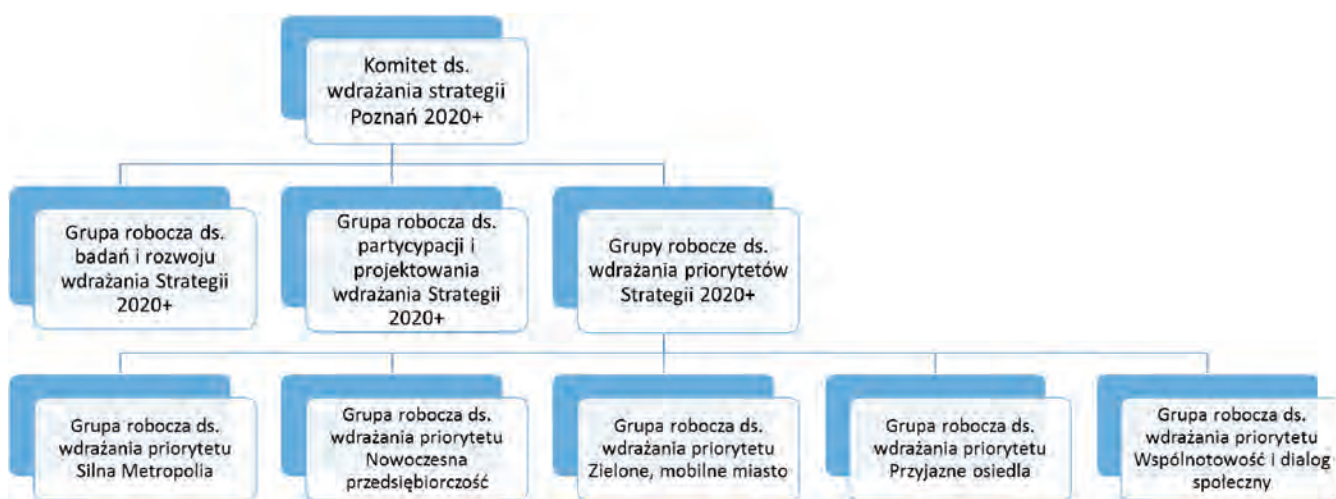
Komitet ds. wdrażania strategii Poznań 2020+

Grupa robocza ds. badań i rozwoju wdrażania Strategii 2020+

Grupa robocza ds. partycypacji i projektowania wdrażania Strategii 2020+

Grupy robocze ds. wdrażania priorytetów Strategii 2020+

Grupa robocza ds. wdrażania priorytetu Silna Metropolia

Grupa robocza ds. wdrażania priorytetu Nowoczesna przedsiębiorczość

Grupa robocza ds. wdrażania priorytetu Zielone, mobilne miasto

Grupa robocza ds. wdrażania priorytetu Przyjazne osiedla

Grupa robocza ds. wdrażania priorytetu Wspólnotowość i dialog społeczny